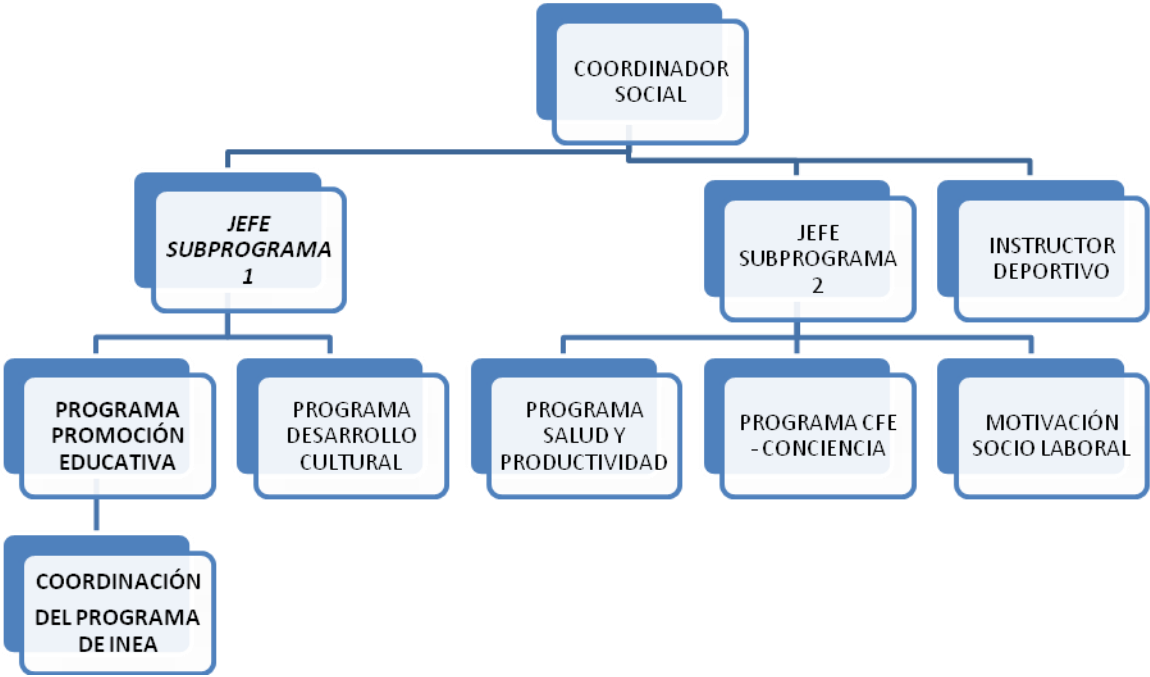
COORDINADOR SOCIAL

JEFE SUBPROGRAMA 1

JEFE SUBPROGRAMA 2

INSTRUCTOR DEPORTIVO

PROGRAMA PROMOCIÓN EDUCATIVA

PROGRAMA DESARROLLO CULTURAL

PROGRAMA SALUD Y PRODUCTIVIDAD

PROGRAMA CFE - CONCIENCIA

MOTIVACIÓN SOCIO LABORAL

COORDINACIÓN DEL PROGRAMA DE INEA